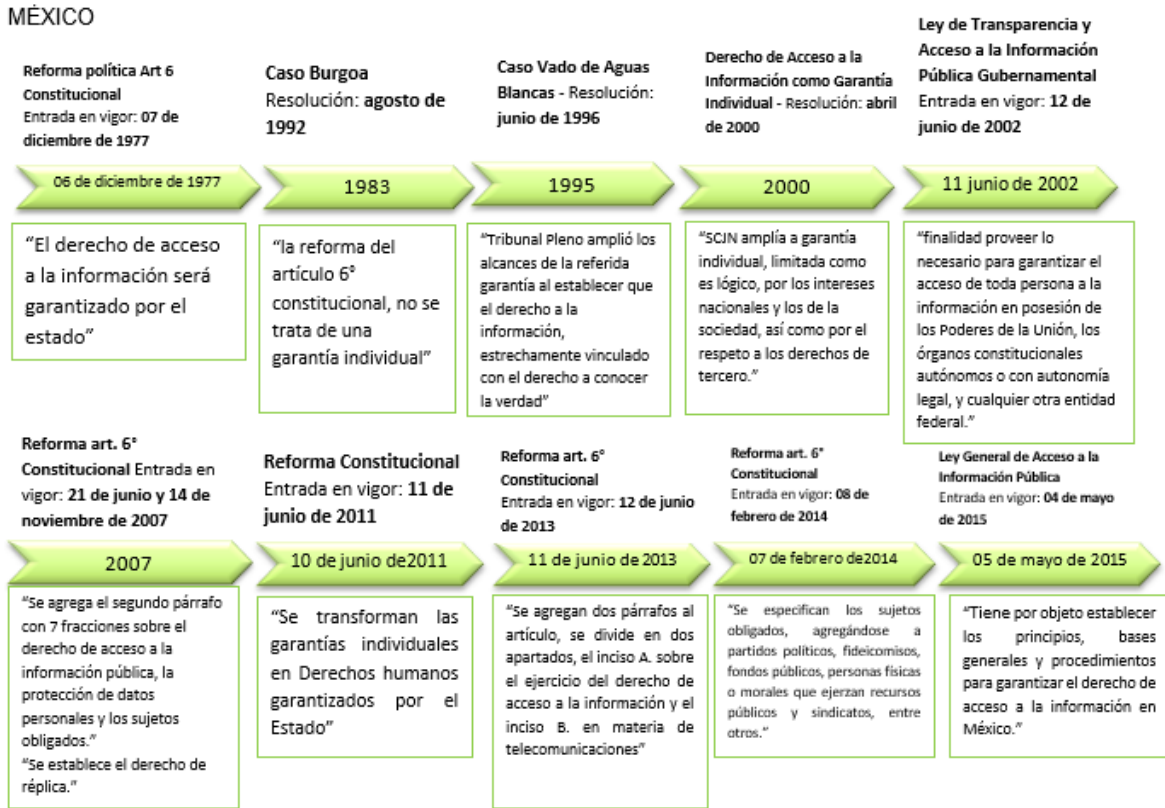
MÉXICO

Reforma política Art 6 Constitucional
Entrada en vigor: 07 de diciembre de 1977

06 de diciembre de 1977

"El derecho de acceso a la información será garantizado por el estado"

Caso Burgoa
Resolución: agosto de 1992

1983

"la reforma del artículo 6° constitucional, no se trata de una garantía individual"

Caso Vado de Aguas Blancas - Resolución: junio de 1996

1995

"Tribunal Pleno amplió los alcances de la referida garantía al establecer que el derecho a la información, estrechamente vinculado con el derecho a conocer la verdad"

Derecho de Acceso a la Información como Garantía Individual - Resolución: abril de 2000

2000

"SCJN amplía a garantía individual, limitada como es lógico, por los intereses nacionales y los de la sociedad, así como por el respeto a los derechos de tercero."

Ley de Transparencia y Acceso a la Información Pública Gubernamental
Entrada en vigor: 12 de junio de 2002

11 junio de 2002

"finalidad proveer lo necesario para garantizar el acceso de toda persona a la información en posesión de los Poderes de la Unión, los órganos constitucionales autónomos o con autonomía legal, y cualquier otra entidad federal."

Reforma art. 6° Constitucional Entrada en vigor: 21 de junio y 14 de noviembre de 2007

2007

"Se agrega el segundo párrafo con 7 fracciones sobre el derecho de acceso a la información pública, la protección de datos personales y los sujetos obligados."
"Se establece el derecho de réplica."

Reforma Constitucional
Entrada en vigor: 11 de junio de 2011

10 de junio de2011

"Se transforman las garantías individuales en Derechos humanos garantizados por el Estado"

Reforma art. 6° Constitucional
Entrada en vigor: 12 de junio de 2013

11 de junio de 2013

"Se agregan dos párrafos al artículo, se divide en dos apartados, el inciso A. sobre el ejercicio del derecho de acceso a la información y el inciso B. en materia de telecomunicaciones"

Reforma art. 6° Constitucional
Entrada en vigor: 08 de febrero de 2014

07 de febrero de2014

"Se especifican los sujetos obligados, agregándose a partidos políticos, fideicomisos, fondos públicos, personas físicas o morales que ejerzan recursos públicos y sindicatos, entre otros."

Ley General de Acceso a la Información Pública
Entrada en vigor: 04 de mayo de 2015

05 de mayo de 2015

"Tiene por objeto establecer los principios, bases generales y procedimientos para garantizar el derecho de acceso a la información en México."